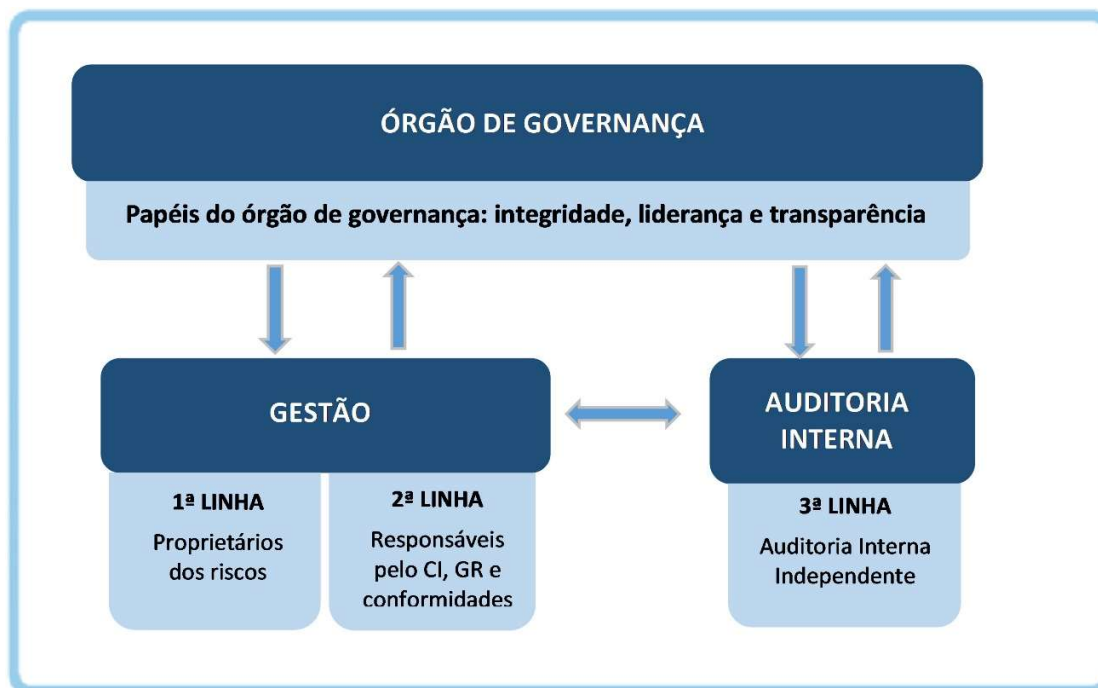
ÓRGÃO DE GOVERNANÇA

Papéis do órgão de governança: integridade, liderança e transparência

GESTÃO

1ª LINHA
Proprietários dos riscos

2ª LINHA
Responsáveis pelo CI, GR e conformidades

AUDITORIA INTERNA

3ª LINHA
Auditoria Interna Independente